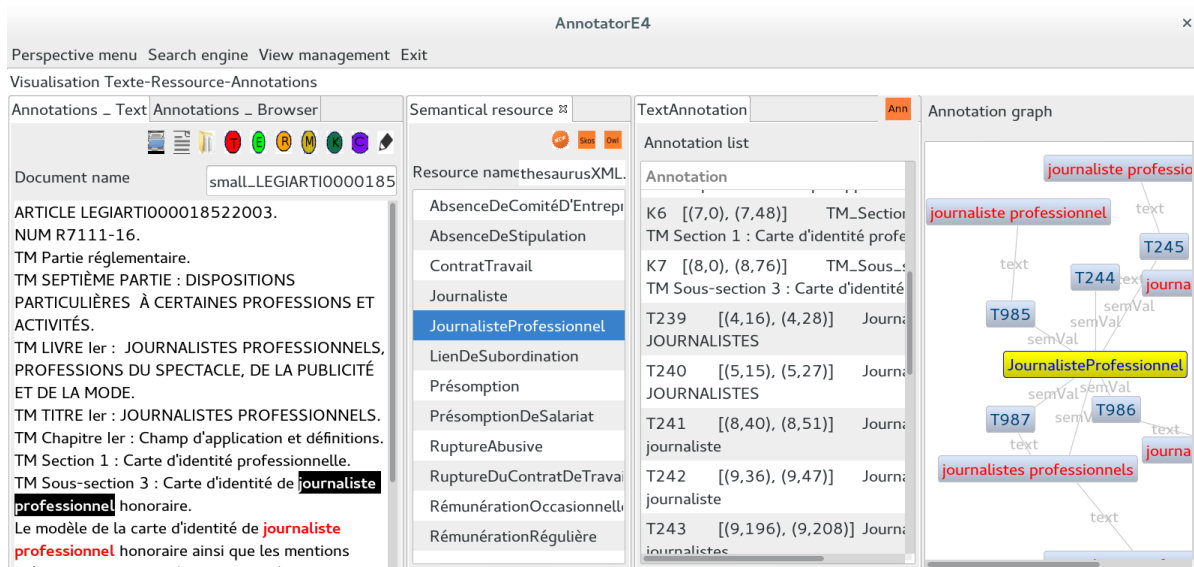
AnnotatorE4

Perspective menu Search engine View management Exit

Visualisation Texte-Ressource-Annotations

Annotations _ Text Annotations _ Browser

T E R M K C

Document name small_LEGIARTI0000185

ARTICLE LEGIARTI000018522003.
NUM R7111-16.
TM Partie réglementaire.
TM SEPTIÈME PARTIE : DISPOSITIONS PARTICULIÈRES À CERTAINES PROFESSIONS ET ACTIVITÉS.
TM LIVRE Ier : JOURNALISTES PROFESSIONNELS, PROFESSIONS DU SPECTACLE, DE LA PUBLICITÉ ET DE LA MODE.
TM TITRE Ier : JOURNALISTES PROFESSIONNELS.
TM Chapitre Ier : Champ d'application et définitions.
TM Section 1 : Carte d'identité professionnelle.
TM Sous-section 3 : Carte d'identité de journaliste professionnel honoraire.
Le modèle de la carte d'identité de journaliste professionnel honoraire ainsi que les mentions

Semantical resource

Skos Owl

Resource name thesaurusXML.

AbsenceDeComitéD'Entrepr
AbsenceDeStipulation
ContratTravail
Journaliste
JournalisteProfessionnel
LienDeSubordination
Présomption
PrésomptionDeSalariat
RuptureAbusive
RuptureDuContratDeTravai
RémunérationOccasionnelle
RémunérationRégulière

TextAnnotation

Ann

Annotation list

Annotation

K6 [(7,0), (7,48)] TM_Sectior
TM Section 1 : Carte d'identité profe
K7 [(8,0), (8,76)] TM_Sous_
TM Sous-section 3 : Carte d'identité
T239 [(4,16), (4,28)] Journa
JOURNALISTES
T240 [(5,15), (5,27)] Journa
JOURNALISTES
T241 [(8,40), (8,51)] Journa
journaliste
T242 [(9,36), (9,47)] Journa
journaliste
T243 [(9,196), (9,208)] Journa
journalistes

Annotation graph

journaliste professio
journaliste professionnel
text
T245
text
T244
text
journa
T985
semVal
semVal
JournalisteProfessionnel
semVal
semVal
T987
semVal
T986
text
text
journa
journalistes professionnels
text